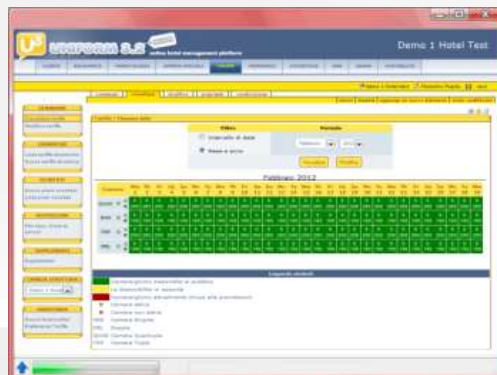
UNIFORM 3.2
online hotel management platform

Demo 1 Hotel Test

Filtro
Intervallo di date
Mese e anno

Periodo

Febbraio 2012

Legenda simboli
Camera/giorno disponibile al pubblico
Camera/giorno non disponibile
Camera attiva
Camera non attiva
Camera Singola
Doppia
Camera Matrimoniale
Camera Tripla